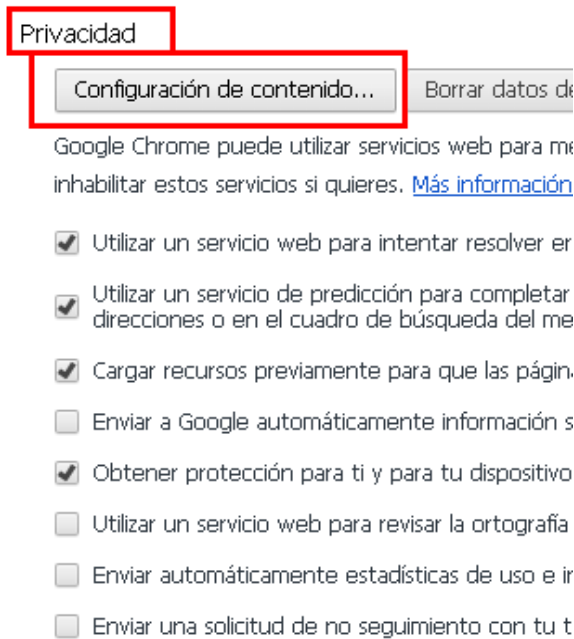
Privacidad

Configuración de contenido...

Borrar datos de

Google Chrome puede utilizar servicios web para me inhabilitar estos servicios si quieres. Más información

Utilizar un servicio web para intentar resolver er

Utilizar un servicio de predicción para completar direcciones o en el cuadro de búsqueda del me

Cargar recursos previamente para que las página

Enviar a Google automáticamente información s

Obtener protección para ti y para tu dispositivo

Utilizar un servicio web para revisar la ortografía

Enviar automáticamente estadísticas de uso e ir

Enviar una solicitud de no seguimiento con tu t